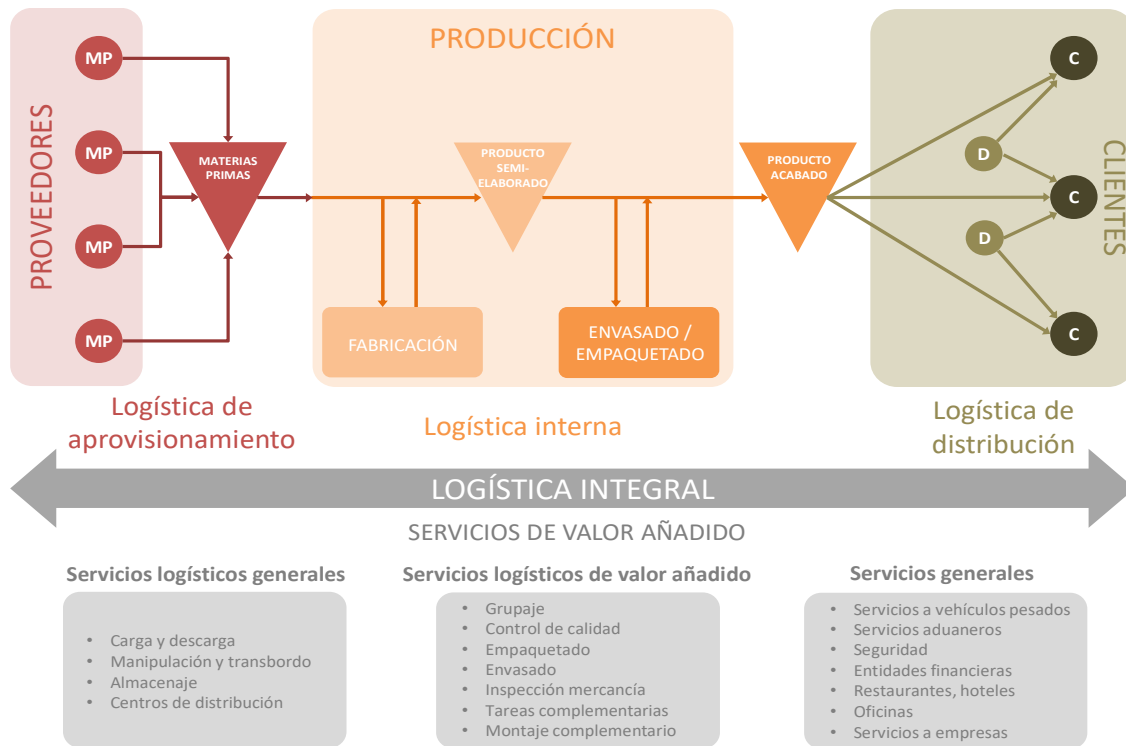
PROVEEDORES

MP
MP
MP
MP

MATERIAS PRIMAS

PRODUCCIÓN

PRODUCTO SEMI-ELABORADO

PRODUCTO ACABADO

FABRICACIÓN

ENVASADO / EMPAQUETADO

C
D
C
D
C

CLIENTES

Logística de aprovisionamiento

Logística interna

Logística de distribución

LOGÍSTICA INTEGRAL

SERVICIOS DE VALOR AÑADIDO

Servicios logísticos generales
- Carga y descarga
- Manipulación y transbordo
- Almacenaje
- Centros de distribución

Servicios logísticos de valor añadido
- Grupaje
- Control de calidad
- Empaquetado
- Envasado
- Inspección mercancía
- Tareas complementarias
- Montaje complementario

Servicios generales
- Servicios a vehículos pesados
- Servicios aduaneros
- Seguridad
- Entidades financieras
- Restaurantes, hoteles
- Oficinas
- Servicios a empresas